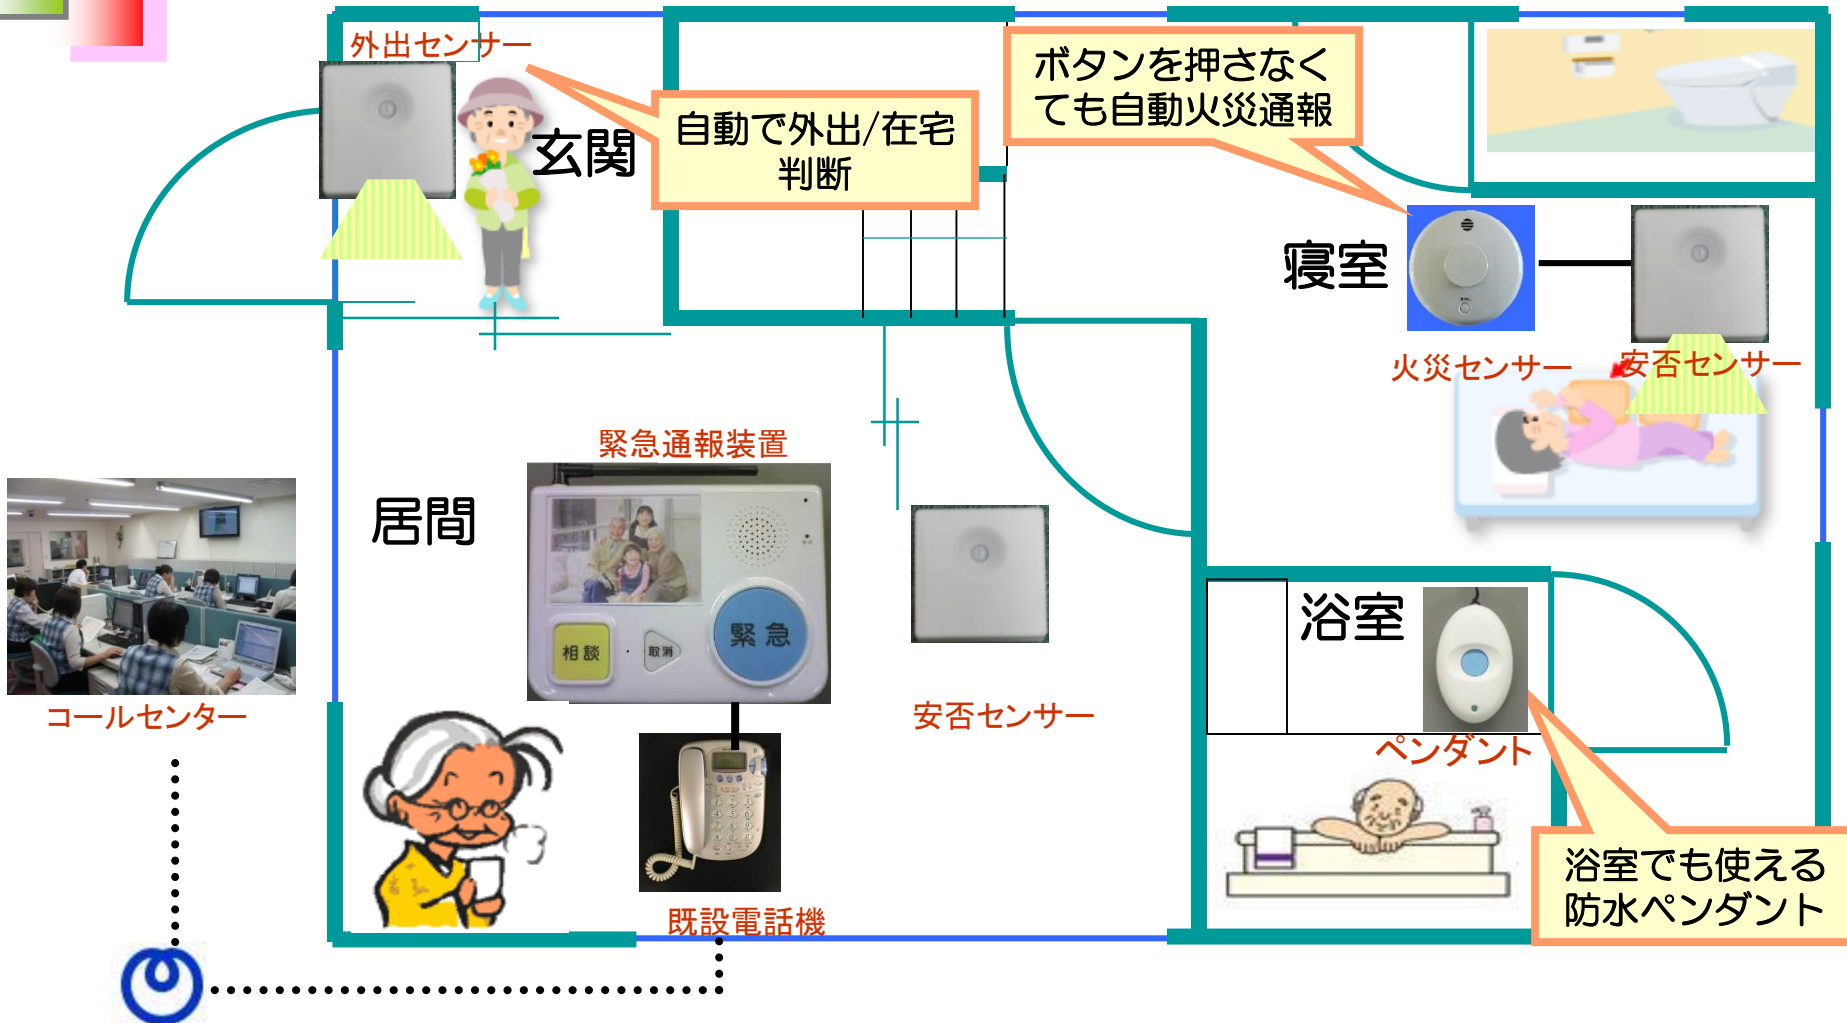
外出センサー

玄関

自動で外出/在宅判断

ボタンを押さなくても自動火災通報

寝室

火災センサー

安否センサー

緊急通報装置

居間

相談

取消

緊急

安否センサー

コールセンター

既設電話機

浴室

ペンダント

浴室でも使える防水ペンダント